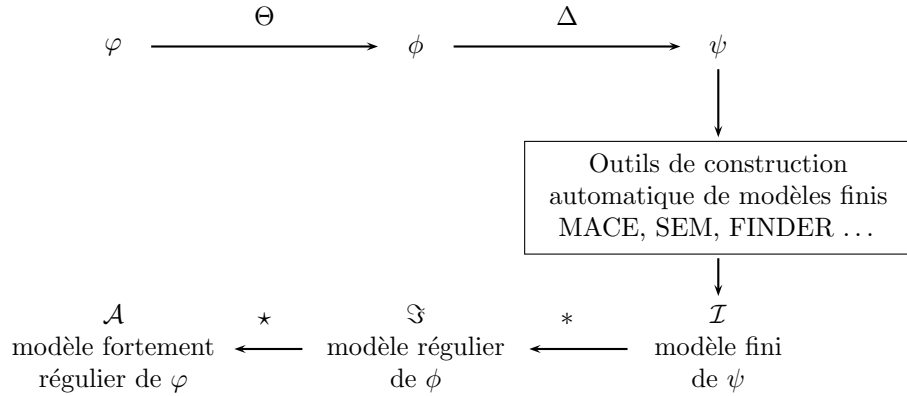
$\varphi$ $\xrightarrow{\Theta}$ $\phi$ $\xrightarrow{\Delta}$ $\psi$

Outils de construction automatique de modèles finis MACE, SEM, FINDER ...

$\mathcal{A}$ modèle fortement régulier de $\varphi$ $\xleftarrow{\star}$ $\Im$ modèle régulier de $\phi$ $\xleftarrow{*}$ $\mathcal{I}$ modèle fini de $\psi$